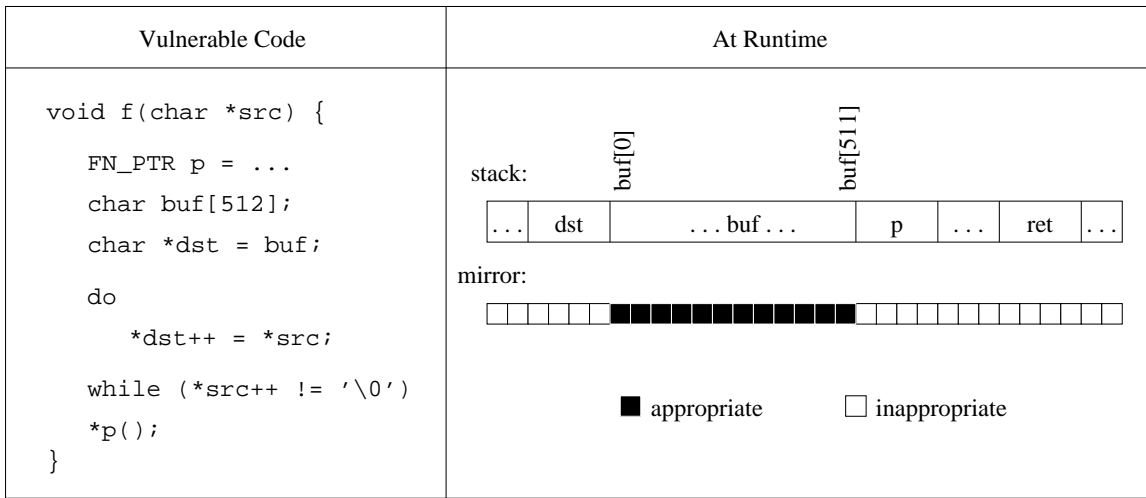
| Vulnerable Code | At Runtime |
|---|---|
| void f(char *src) {<br>FN_PTR p = ...<br>char buf[512];<br>char *dst = buf;<br>do<br>*dst++ = *src;<br>while (*src++ != '\0')<br>*p();<br>} | stack: buf[0] buf[511]<br>... dst ... buf ... p ... ret ...<br>mirror:<br>appropriate inappropriate |